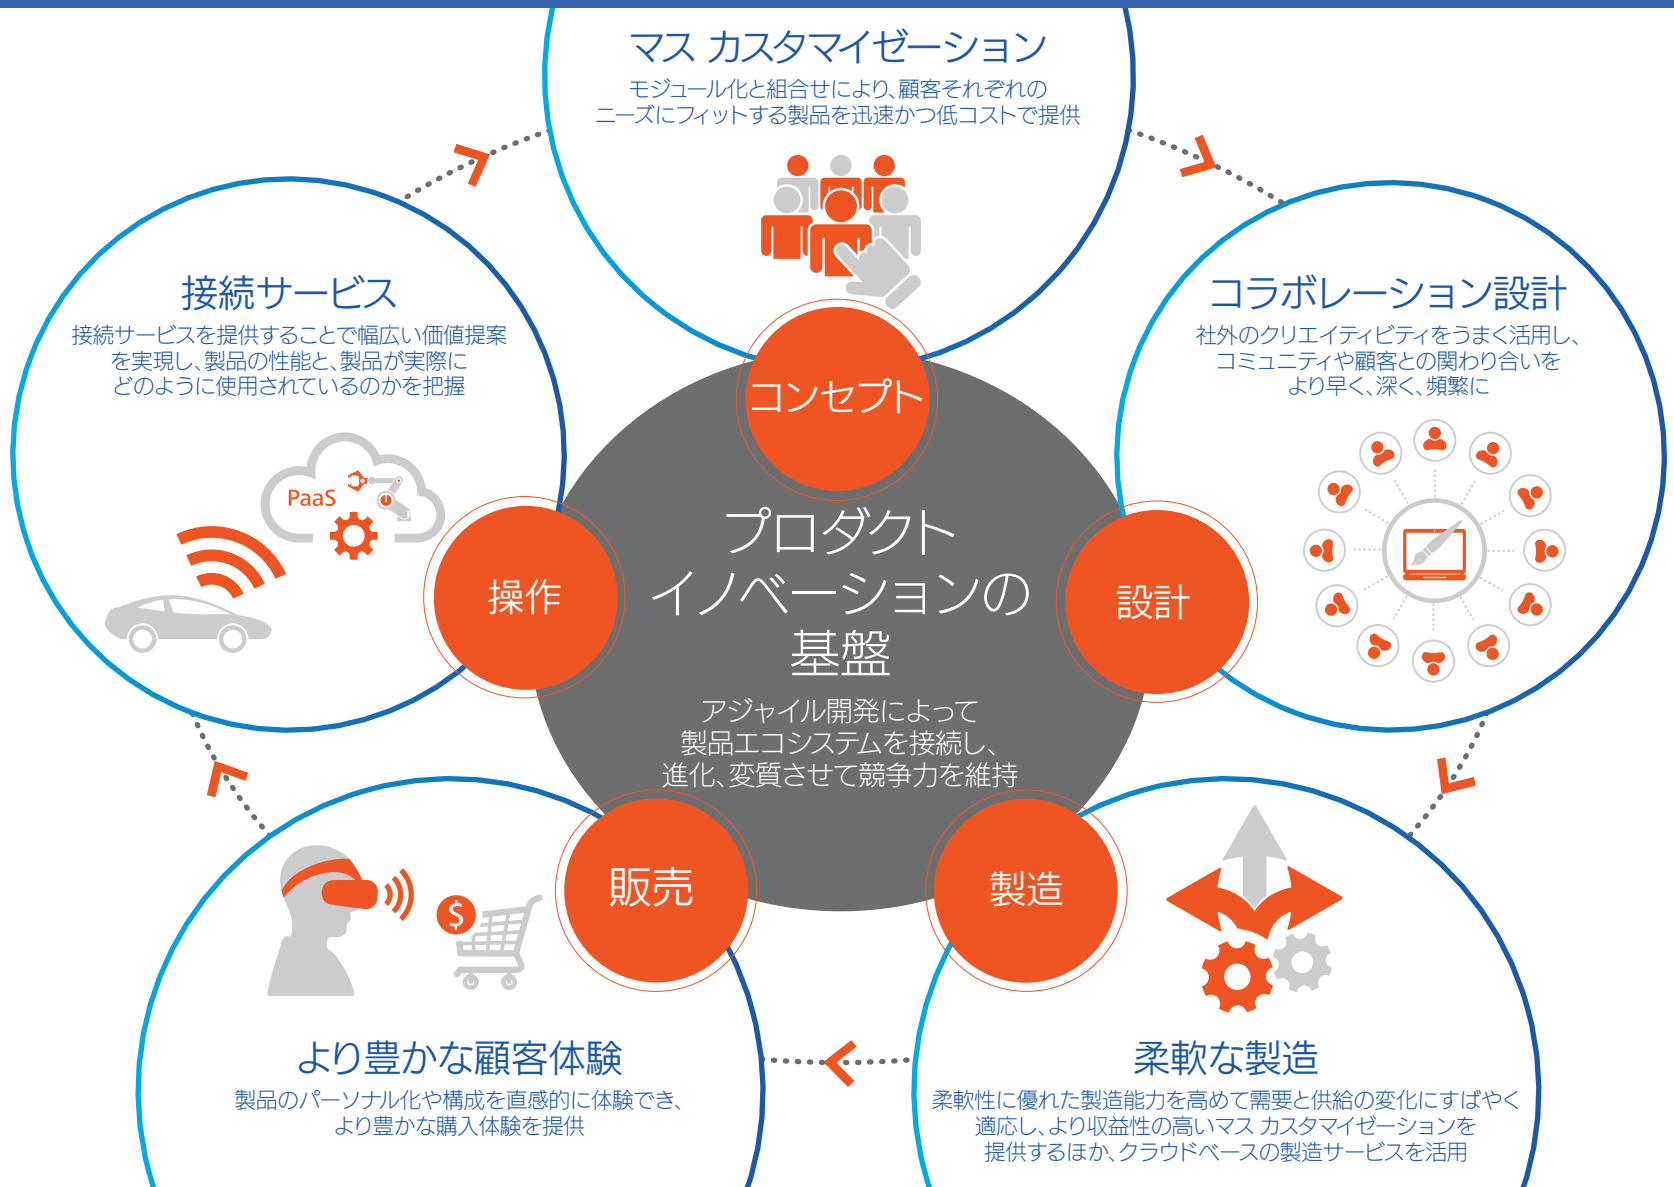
マス カスタマイゼーション
モジュール化と組合せにより、顧客それぞれのニーズにフィットする製品を迅速かつ低コストで提供

接続サービス
接続サービスを提供することで幅広い価値提案を実現し、製品の性能と、製品が実際にどのように使用されているのかを把握

PaaS

コラボレーション設計
社外のクリエイティビティをうまく活用し、コミュニティや顧客との関わり合いをより早く、深く、頻繁に

コンセプト

操作

設計

プロダクト イノベーションの 基盤
アジャイル開発によって製品エコシステムを接続し、進化、変質させて競争力を維持

販売

製造

より豊かな顧客体験
製品のパーソナル化や構成を直感的に体験でき、より豊かな購入体験を提供

柔軟な製造
柔軟性に優れた製造能力を高めて需要と供給の変化にすばやく適応し、より収益性の高いマス カスタマイゼーションを提供するほか、クラウドベースの製造サービスを活用